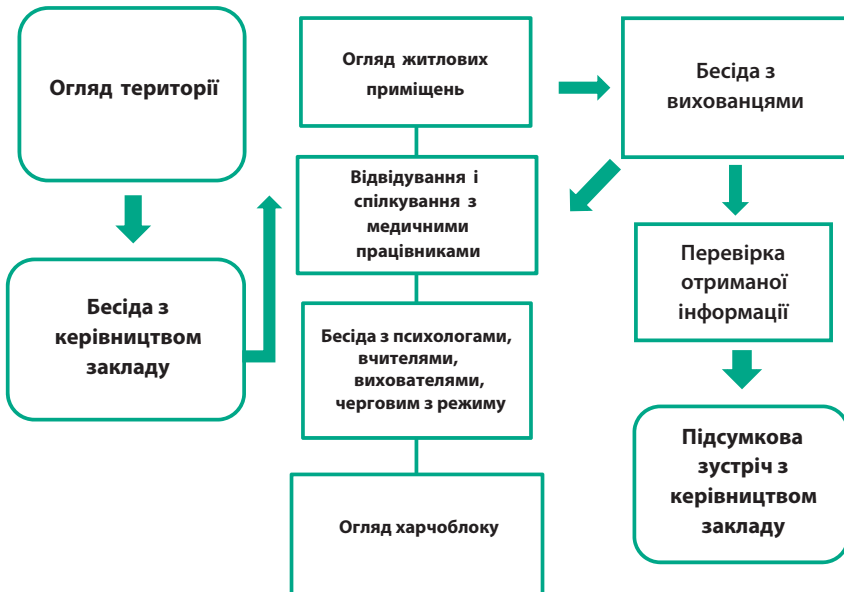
Огляд території

Бесіда з керівництвом закладу

Огляд житлових приміщень

Відвідування і спілкування з медичними працівниками

Бесіда з психологами, вчителями, вихователями, черговим з режиму

Огляд харчоблоку

Бесіда з вихованцями

Перевірка отриманої інформації

Підсумкова зустріч з керівництвом закладу